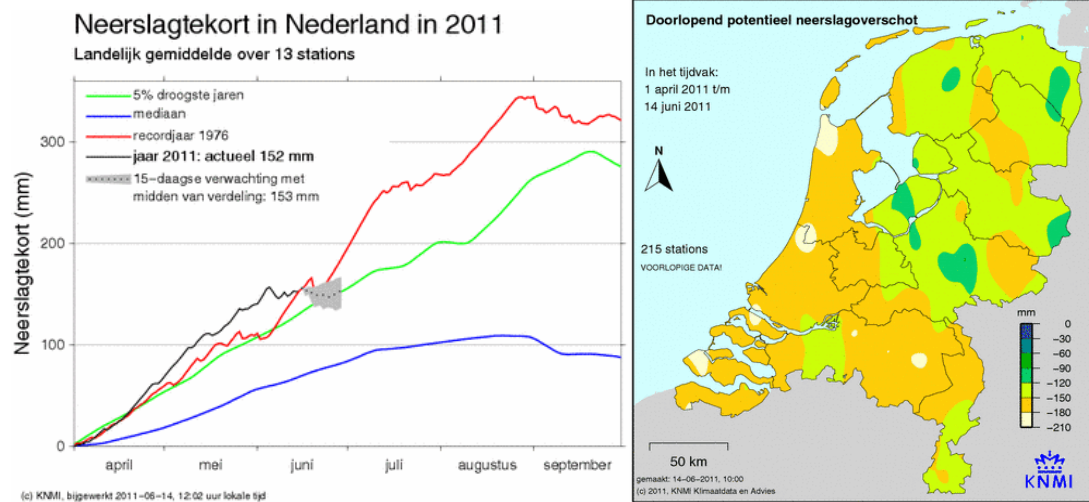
Neerslagtekort in Nederland in 2011
Landelijk gemiddelde over 13 stations

5% droogste jaren
mediaan
recordjaar 1976
jaar 2011: actueel 152 mm
15-daagse verwachting met midden van verdeling: 153 mm

Neerslagtekort (mm)

300
200
100
0

april
mei
juni
juli
augustus
september

(c) KNMI, bijgewerkt 2011-06-14, 12:02 uur lokale tijd

Doorlopend potentieel neerslagoverschot

In het tijdvak:
1 april 2011 t/m
14 juni 2011

N

215 stations
VOORLOPIGE DATA!

mm
0
-30
-60
-90
-120
-150
-180
-210

50 km

gemaakt: 14-06-2011, 10:00
(c) 2011, KNMI Klimaatdata en Advies

KNMI